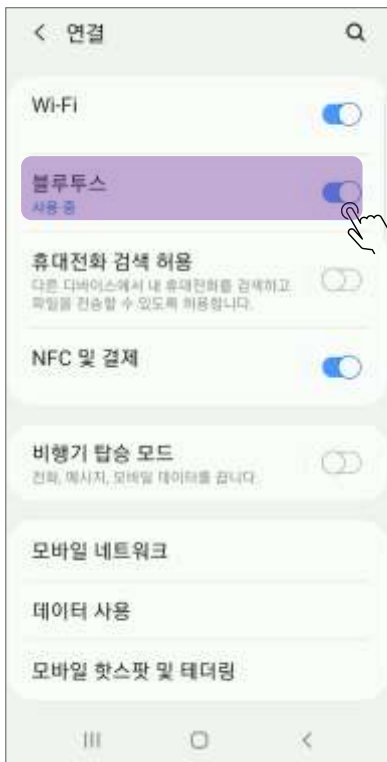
< 연결

Wi-Fi

블루투스
사용 중

휴대전화 검색 허용
다른 디바이스에서 내 휴대전화를 검색하고 파일을 전송할 수 있도록 허용합니다.

NFC 및 결제

비행기 탑승 모드
전화, 메시지, 모바일 데이터를 끕니다.

모바일 네트워크

데이터 사용

모바일 핫스팟 및 테더링